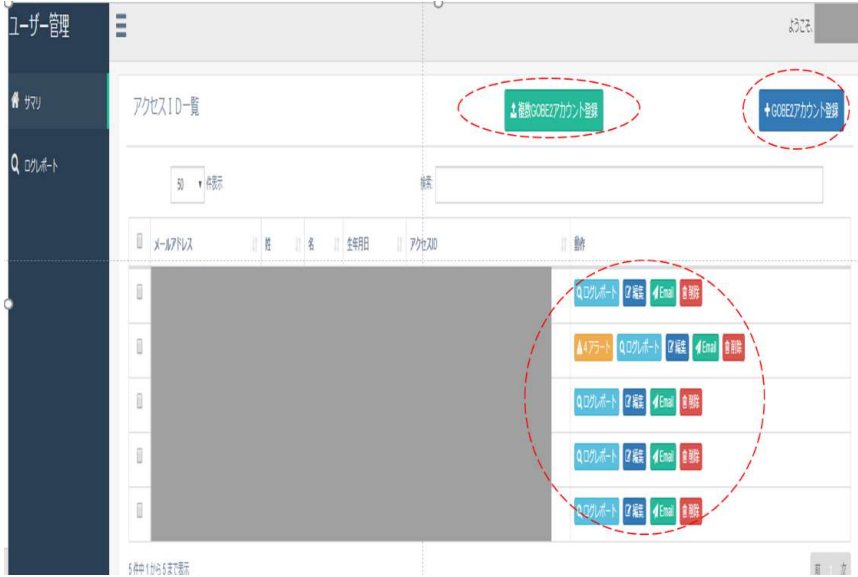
ユーザー管理

ようこそ

サマリ

ログレポート

アクセスID一覧

複数GOBE2アカウント登録

+GOBE2アカウント登録

50 件表示

検索

| | メールアドレス | 姓 | 名 | 生年月日 | アクセスID | 動作 |
|---|---|---|---|---|---|---|
| | | | | | | ログレポート 編集 Email 削除 |
| | | | | | | 4 アラート ログレポート 編集 Email 削除 |
| | | | | | | ログレポート 編集 Email 削除 |
| | | | | | | ログレポート 編集 Email 削除 |
| | | | | | | ログレポート 編集 Email 削除 |

5件中1から5まで表示

前 1 次